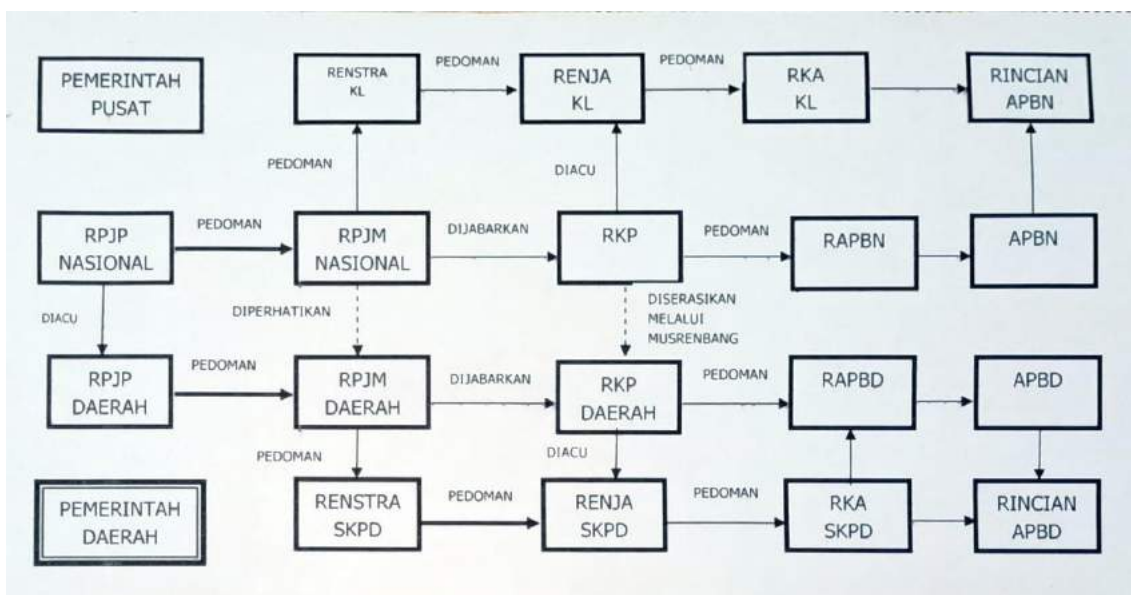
PEMERINTAH PUSAT

RENSTRA KL

PEDOMAN

RENJA KL

PEDOMAN

RKA KL

RINCIAN APBN

PEDOMAN

DIACU

RPJP NASIONAL

PEDOMAN

RPJM NASIONAL

DIJABARKAN

RKP

PEDOMAN

RAPBN

APBN

DIACU

DIPERHATIKAN

DISERASIKAN MELALUI MUSRENBANG

RPJP DAERAH

PEDOMAN

RPJM DAERAH

DIJABARKAN

RKP DAERAH

PEDOMAN

RAPBD

APBD

PEDOMAN

DIACU

PEMERINTAH DAERAH

RENSTRA SKPD

PEDOMAN

RENJA SKPD

PEDOMAN

RKA SKPD

RINCIAN APBD